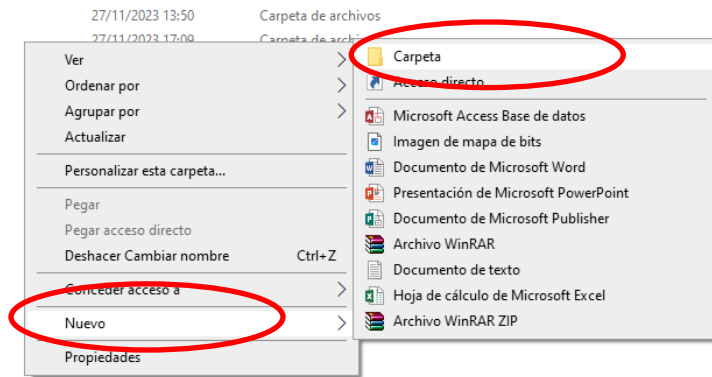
27/11/2023 13:50 Carpeta de archivos
27/11/2023 17:09 Carpeta de archivos

Ver
Ordenar por
Agrupar por
Actualizar

Personalizar esta carpeta...

Pegar
Pegar acceso directo
Deshacer Cambiar nombre Ctrl+Z

Conceder acceso a

Nuevo

Propiedades

Carpeta
Acceso directo

Microsoft Access Base de datos
Imagen de mapa de bits
Documento de Microsoft Word
Presentación de Microsoft PowerPoint
Documento de Microsoft Publisher
Archivo WinRAR
Documento de texto
Hoja de cálculo de Microsoft Excel
Archivo WinRAR ZIP